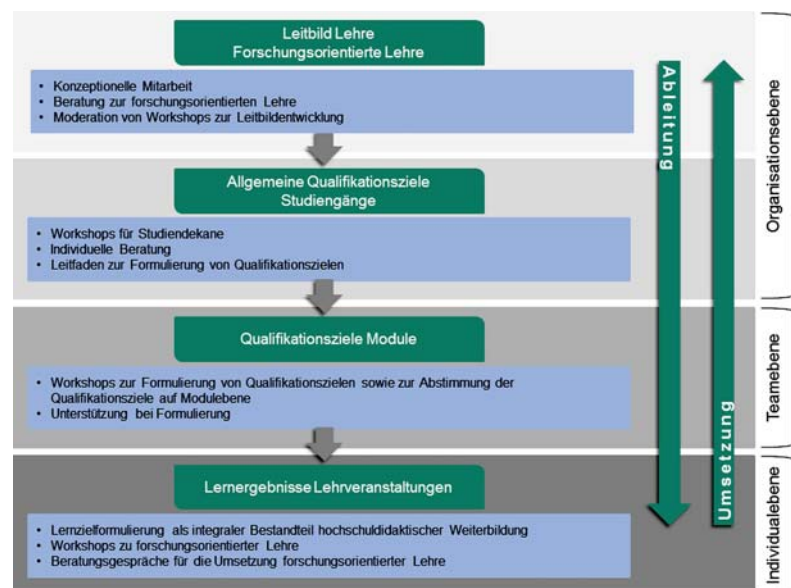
Leitbild Lehre
Forschungsorientierte Lehre

• Konzeptionelle Mitarbeit
• Beratung zur forschungsorientierten Lehre
• Moderation von Workshops zur Leitbildentwicklung

Allgemeine Qualifikationsziele
Studiengänge

• Workshops für Studiendekane
• Individuelle Beratung
• Leitfaden zur Formulierung von Qualifikationszielen

Qualifikationsziele Module

• Workshops zur Formulierung von Qualifikationszielen sowie zur Abstimmung der Qualifikationsziele auf Modulebene
• Unterstützung bei Formulierung

Lernergebnisse Lehrveranstaltungen

• Lernzielformulierung als integraler Bestandteil hochschuldidaktischer Weiterbildung
• Workshops zu forschungsorientierter Lehre
• Beratungsgespräche für die Umsetzung forschungsorientierter Lehre

Ableitung

Umsetzung

Organisationsebene

Teamebene

Individualebene